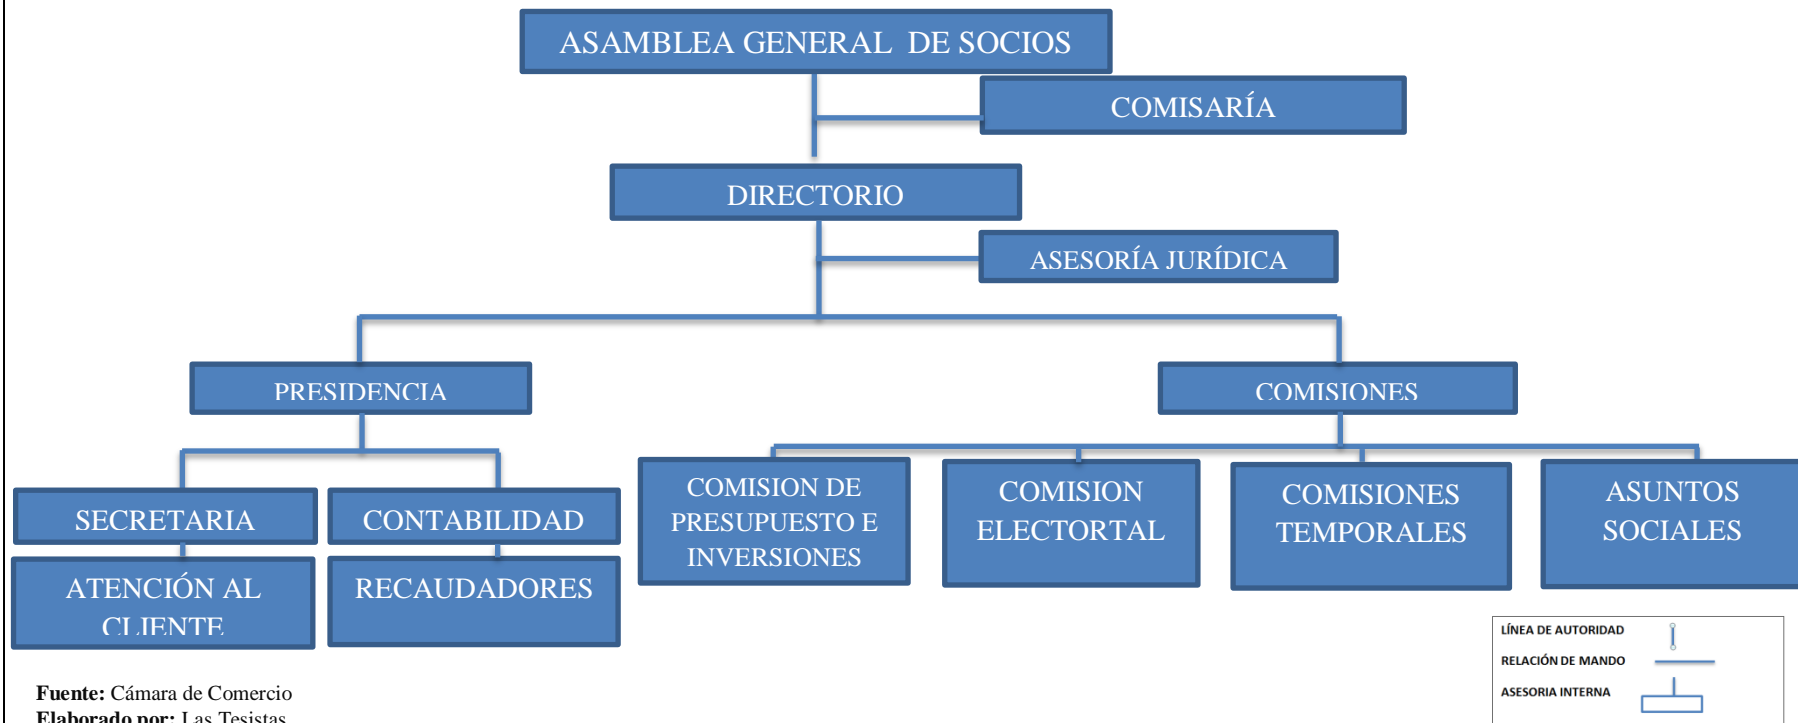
ASAMBLEA GENERAL DE SOCIOS

COMISARÍA

DIRECTORIO

ASESORÍA JURÍDICA

PRESIDENCIA

COMISIONES

SECRETARIA

CONTABILIDAD

ATENCIÓN AL CLIENTE

RECAUDADORES

COMISION DE PRESUPUESTO E INVERSIONES

COMISION ELECTORTAL

COMISIONES TEMPORALES

ASUNTOS SOCIALES

LÍNEA DE AUTORIDAD
RELACIÓN DE MANDO
ASESORIA INTERNA

**Fuente:** Cámara de Comercio
**Elaborado por:** Las Tesistas